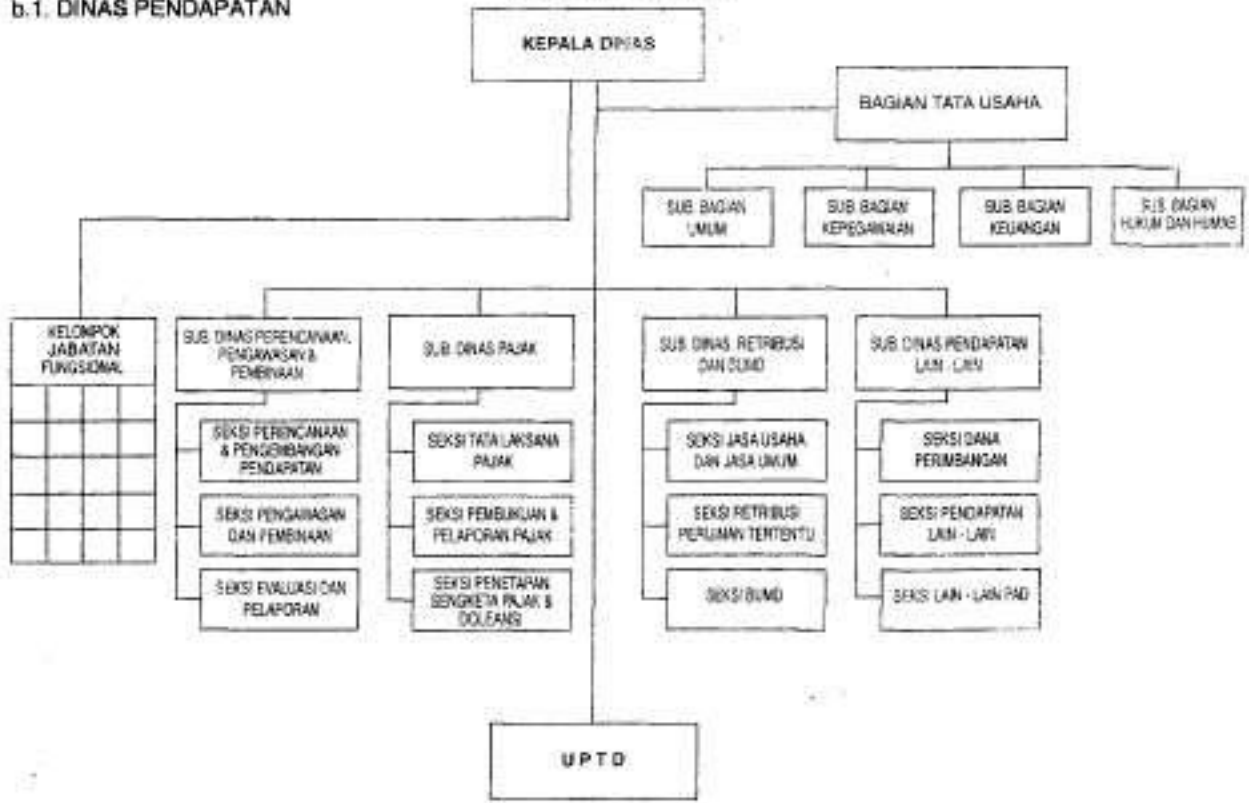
b.1. DINAS PENDAPATAN

KEPALA DINAS

BAGIAN TATA USAHA

SUB. BAGIAN UMUM

SUB BAGIAN KEPEGAWAIAN

SUB BAGIAN KEUANGAN

SUB. BAGIAN HUKUM DAN HUMAS

KELOMPOK JABATAN FUNGSIONAL

SUB. DINAS PERENCANAAN, PENGAWASAN & PEMBINAAN

SEKSI PERENCANAAN & PENGEMBANGAN PENDAPATAN

SEKSI PENGAWASAN DAN PEMBINAAN

SEKSI EVALUASI DAN PELAPORAN

SUB. DINAS PAJAK

SEKSI TATA LAKSANA PAJAK

SEKSI PEMBUKUAN & PELAPORAN PAJAK

SEKSI PENETAPAN SENGKETA PAJAK & DOLEANSI

SUB. DINAS RETRIBUSI DAN BUMD

SEKSI JASA USAHA DAN JASA UMUM

SEKSI RETRIBUSI PERIJINAN TERTENTU

SEKSI BUMD

SUB. DINAS PENDAPATAN LAIN - LAIN

SEKSI DANA PERIMBANGAN

SEKSI PENDAPATAN LAIN - LAIN

SEKSI LAIN - LAIN PAD

U P T D